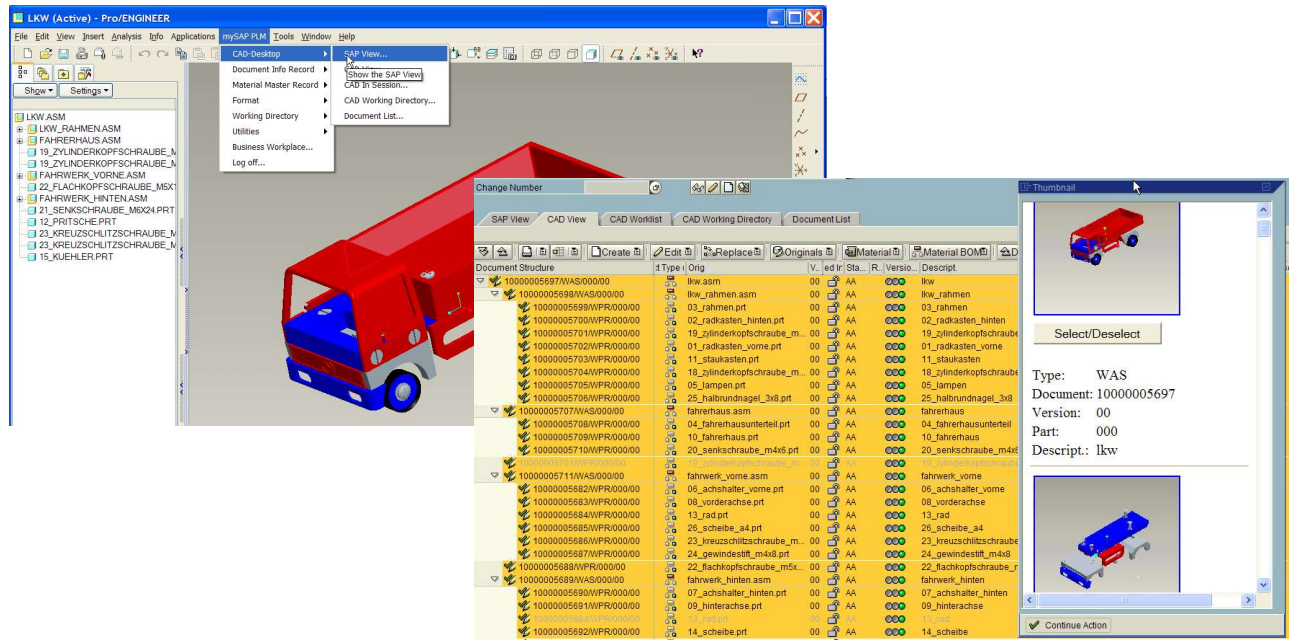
LKW (Active) - Pro/ENGINEER

File Edit View Insert Analysis Info Applications mySAP PLM Tools Window Help

CAD-Desktop
Document Info Record
Material Master Record
Format
Working Directory
Utilities
Business Workplace...
Log off...

SAP View...
Show the SAP View
CAD In Session...
CAD Working Directory...
Document List...

Show Settings

LKW.ASM
LKW_RAHMEN.ASM
FAHRERHAUS.ASM
19_ZYLINDERKOPFSCHRAUBE_M
19_ZYLINDERKOPFSCHRAUBE_M
FAHRWERK_VORNE.ASM
22_FLACHKOPFSCHRAUBE_M5X1
FAHRWERK_HINTEN.ASM
21_SENKSCHRAUBE_M6X24.PRT
12_PRITSCHE.PRT
23_KREUZSCHLITZSCHRAUBE_M
23_KREUZSCHLITZSCHRAUBE_M
15_KUEHLER.PRT

Change Number

SAP View | CAD View | CAD Worklist | CAD Working Directory | Document List

Create | Edit | Replace | Originals | Material | Material BOM

| Document Structure | Type | Orig | V... | ed | Sta... | R... | Versio... | Descript. |
|---|---|---|---|---|---|---|---|---|
| 10000005697/WAS/000/00 | | lkw.asm | 00 | | AA | | | lkw |
| 10000005698/WAS/000/00 | | lkw_rahmen.asm | 00 | | AA | | | lkw_rahmen |
| 10000005699/WPR/000/00 | | 03_rahmen.prt | 00 | | AA | | | 03_rahmen |
| 10000005700/WPR/000/00 | | 02_radkasten_hinten.prt | 00 | | AA | | | 02_radkasten_hinten |
| 10000005701/WPR/000/00 | | 19_zylinderkopfschraube_m... | 00 | | AA | | | 19_zylinderkopfschraube |
| 10000005702/WPR/000/00 | | 01_radkasten_vorne.prt | 00 | | AA | | | 01_radkasten_vorne |
| 10000005703/WPR/000/00 | | 11_staukasten.prt | 00 | | AA | | | 11_staukasten |
| 10000005704/WPR/000/00 | | 18_zylinderkopfschraube_m... | 00 | | AA | | | 18_zylinderkopfschraube |
| 10000005705/WPR/000/00 | | 05_lampen.prt | 00 | | AA | | | 05_lampen |
| 10000005706/WPR/000/00 | | 25_halbrundnagel_3x8.prt | 00 | | AA | | | 25_halbrundnagel_3x8 |
| 10000005707/WAS/000/00 | | fahrerhaus.asm | 00 | | AA | | | fahrerhaus |
| 10000005708/WPR/000/00 | | 04_fahrerhausunterteil.prt | 00 | | AA | | | 04_fahrerhausunterteil |
| 10000005709/WPR/000/00 | | 10_fahrerhaus.prt | 00 | | AA | | | 10_fahrerhaus |
| 10000005710/WPR/000/00 | | 20_senkschraube_m4x6.prt | 00 | | AA | | | 20_senkschraube_m4x6 |
| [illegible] | | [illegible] | | | | | | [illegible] |
| 10000005711/WAS/000/00 | | fahrwerk_vorne.asm | 00 | | AA | | | fahrwerk_vorne |
| 10000005682/WPR/000/00 | | 06_achshalter_vorne.prt | 00 | | AA | | | 06_achshalter_vorne |
| 10000005683/WPR/000/00 | | 08_vorderachse.prt | 00 | | AA | | | 08_vorderachse |
| 10000005684/WPR/000/00 | | 13_rad.prt | 00 | | AA | | | 13_rad |
| 10000005685/WPR/000/00 | | 26_scheibe_a4.prt | 00 | | AA | | | 26_scheibe_a4 |
| 10000005686/WPR/000/00 | | 23_kreuzschlitzschraube_m... | 00 | | AA | | | 23_kreuzschlitzschraube |
| 10000005687/WPR/000/00 | | 24_gewindestift_m4x8.prt | 00 | | AA | | | 24_gewindestift_m4x8 |
| 10000005688/WPR/000/00 | | 22_flachkopfschraube_m5x... | 00 | | AA | | | 22_flachkopfschraube_ |
| 10000005689/WAS/000/00 | | fahrwerk_hinten.asm | 00 | | AA | | | fahrwerk_hinten |
| 10000005690/WPR/000/00 | | 07_achshalter_hinten.prt | 00 | | AA | | | 07_achshalter_hinten |
| 10000005691/WPR/000/00 | | 09_hinterachse.prt | 00 | | AA | | | 09_hinterachse |
| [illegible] | | 13_rad.prt | 00 | | AA | | | 13_rad |
| 10000005692/WPR/000/00 | | 14_scheibe.prt | 00 | | AA | | | 14_scheibe |

Thumbnail

Select/Deselect

Type: WAS
Document: 10000005697
Version: 00
Part: 000
Descript.: lkw

Continue Action